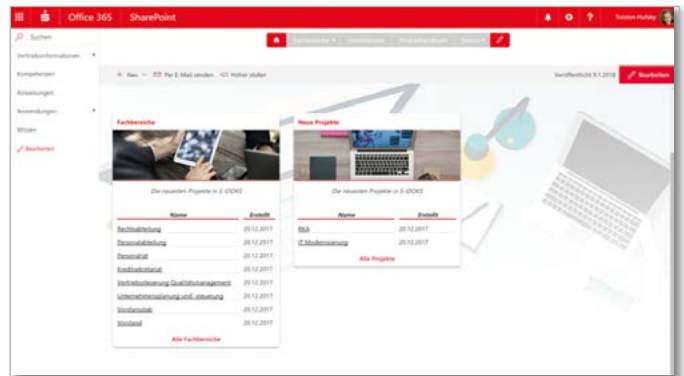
Office 365 SharePoint

Torsten Hulsey

Suchen

Vertriebsinformationen

Kompetenzen

Anweisungen

Anwendungen

Wissen

Bearbeiten

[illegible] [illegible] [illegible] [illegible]

+ Neu Per E-Mail senden Höher stufen

Veröffentlicht 9.1.2018

Bearbeiten

Fachbereiche

Die neuesten Projekte in E-IDOKS

| Name | Erstellt |
|---|---|
| Rechtsabteilung | 20.12.2017 |
| Personalabteilung | 20.12.2017 |
| Personalrat | 20.12.2017 |
| Kreditsekretariat | 20.12.2017 |
| Vertriebssteuerung Qualitätsmanagement | 20.12.2017 |
| Unternehmensplanung und -steuerung | 20.12.2017 |
| Vorstandsstab | 20.12.2017 |
| Vorstand | 20.12.2017 |

Alle Fachbereiche

Neue Projekte

Die neuesten Projekte in E-IDOKS

| Name | Erstellt |
|---|---|
| R&A | 20.12.2017 |
| IT Modernisierung | 20.12.2017 |

Alle Projekte